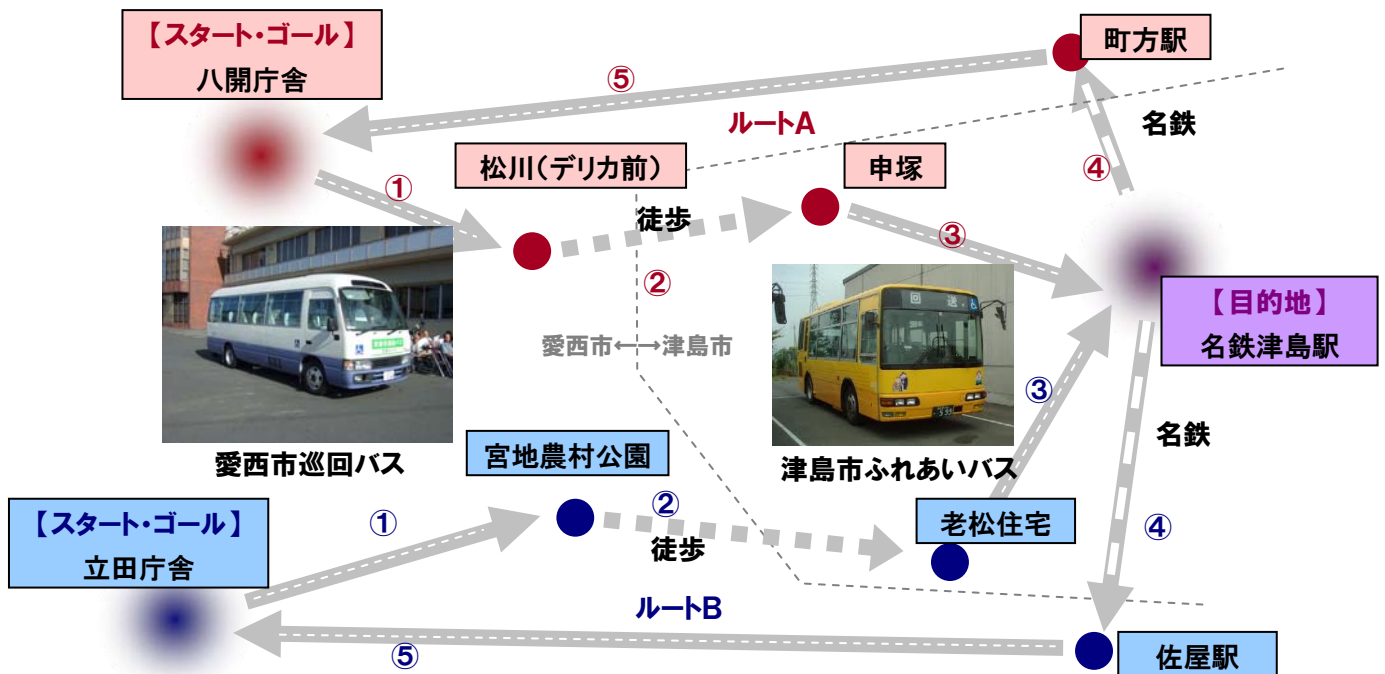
【スタート・ゴール】
八開庁舎

⑤

町方駅

ルートA

名鉄

松川(デリカ前)

申塚

①

徒歩

④

③

②

【目的地】
名鉄津島駅

愛西市⟷津島市

③

愛西市巡回バス

宮地農村公園

津島市ふれあいバス

名鉄

【スタート・ゴール】
立田庁舎

①

②

老松住宅

④

徒歩

ルートB

⑤

佐屋駅